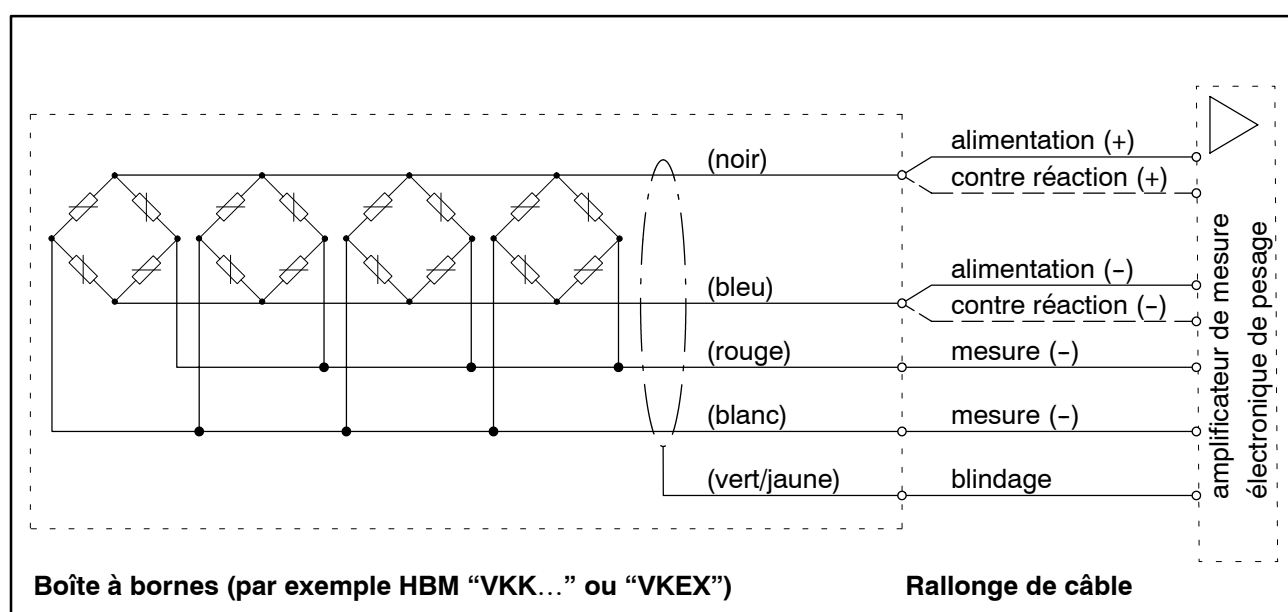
(noir)
(bleu)
(rouge)
(blanc)
(vert/jaune)

alimentation (+)
contre réaction (+)
alimentation (–)
contre réaction (–)
mesure (–)
mesure (–)
blindage

amplificateur de mesure électronique de pesage

Boîte à bornes (par exemple HBM “VKK…” ou “VKEX”)

Rallonge de câble